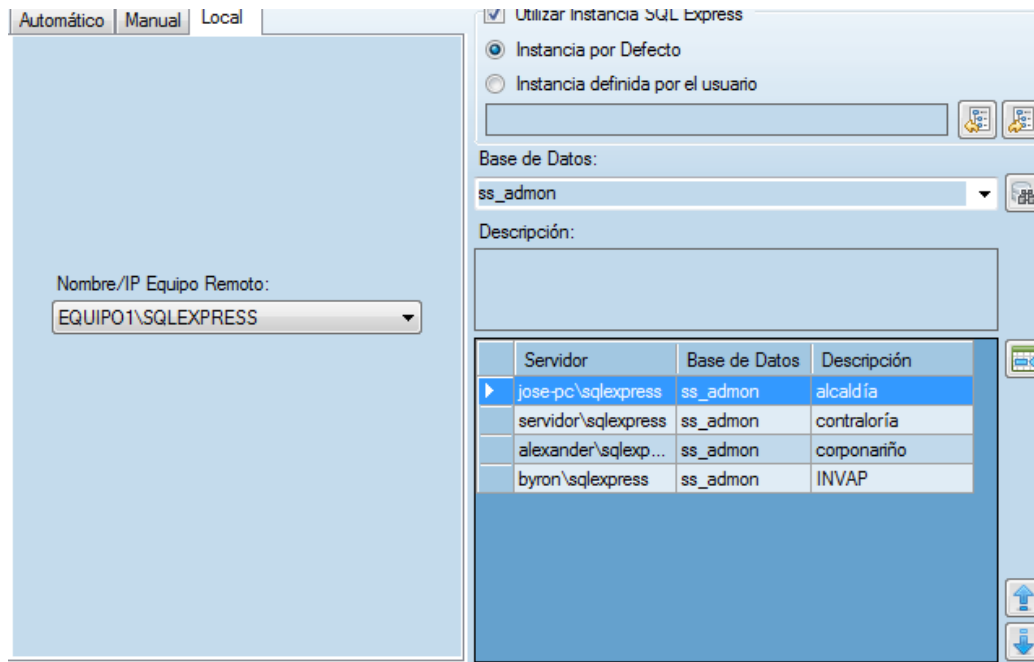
Automático | Manual | Local

Nombre/IP Equipo Remoto:

EQUIPO1\SQLEXPRESS

Utilizar Instancia SQL Express

Instancia por Defecto

Instancia definida por el usuario

Base de Datos:

ss_admon

Descripción:

| | Servidor | Base de Datos | Descripción |
|---|---|---|---|
| ▶ | jose-pc\sqlexpress | ss_admon | alcaldía |
| | servidor\sqlexpress | ss_admon | contraloría |
| | alexander\sqlexp... | ss_admon | corponariño |
| | byron\sqlexpress | ss_admon | INVAP |